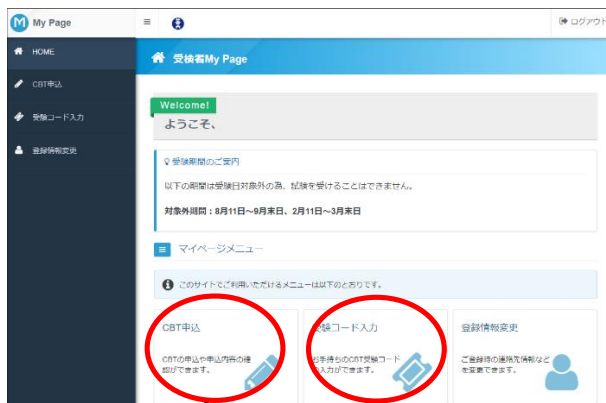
M My Page

≡

ログアウト

HOME

CBT申込

受験コード入力

登録情報変更

受検者My Page

Welcome!

ようこそ、

受験期間のご案内

以下の期間は受験日対象外の為、試験を受けることはできません。

対象外期間：8月11日～9月末日、2月11日～3月末日

マイページメニュー

このサイトでご利用いただけるメニューは以下のとおりです。

CBT申込

CBTの申込や申込内容の確認ができます。

受験コード入力

お手持ちのCBT受験コード入力ができます。

登録情報変更

ご登録の連絡先情報などを変更できます。